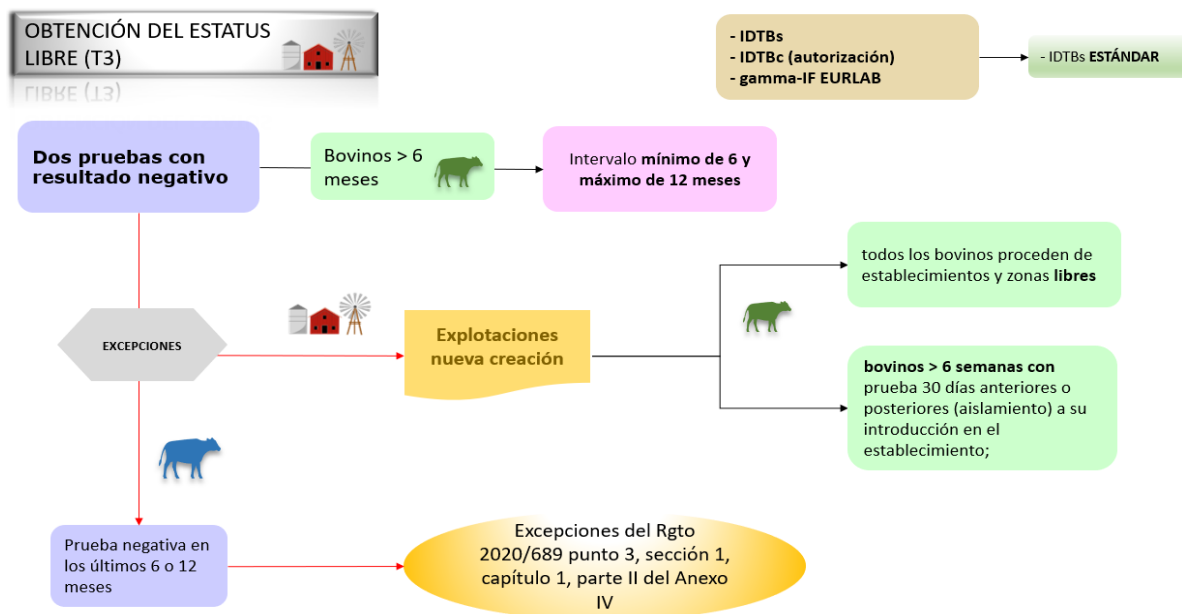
OBTENCIÓN DEL ESTATUS LIBRE (T3)

- IDTBs
- IDTBc (autorización)
- gamma-IF EURLAB

- IDTBs ESTÁNDAR

Dos pruebas con resultado negativo

Bovinos > 6 meses

Intervalo mínimo de 6 y máximo de 12 meses

todos los bovinos proceden de establecimientos y zonas libres

EXCEPCIONES

Explotaciones nueva creación

bovinos > 6 semanas con prueba 30 días anteriores o posteriores (aislamiento) a su introducción en el establecimiento;

Prueba negativa en los últimos 6 o 12 meses

Excepciones del Rgto 2020/689 punto 3, sección 1, capítulo 1, parte II del Anexo IV